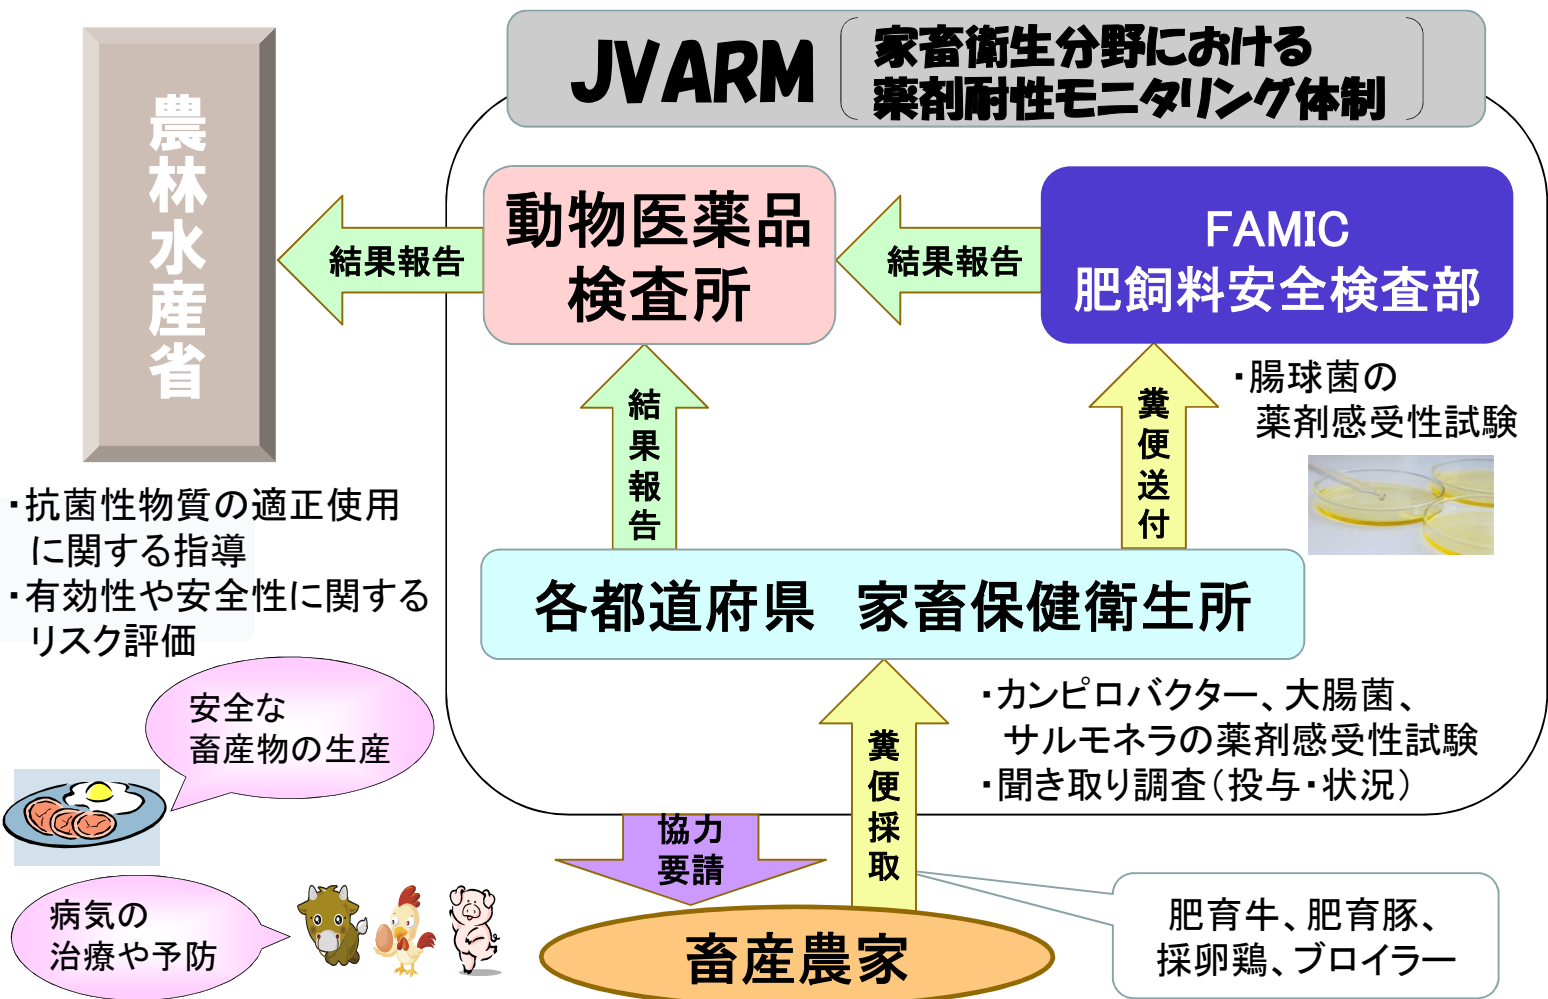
JVARM（家畜衛生分野における薬剤耐性モニタリング体制）

農林水産省

結果報告

動物医薬品検査所

結果報告

FAMIC
肥飼料安全検査部

結果報告

糞便送付

・腸球菌の薬剤感受性試験

・抗菌性物質の適正使用に関する指導
・有効性や安全性に関するリスク評価

各都道府県　家畜保健衛生所

・カンピロバクター、大腸菌、サルモネラの薬剤感受性試験
・聞き取り調査（投与・状況）

安全な畜産物の生産

協力要請

糞便採取

病気の治療や予防

畜産農家

肥育牛、肥育豚、採卵鶏、ブロイラー